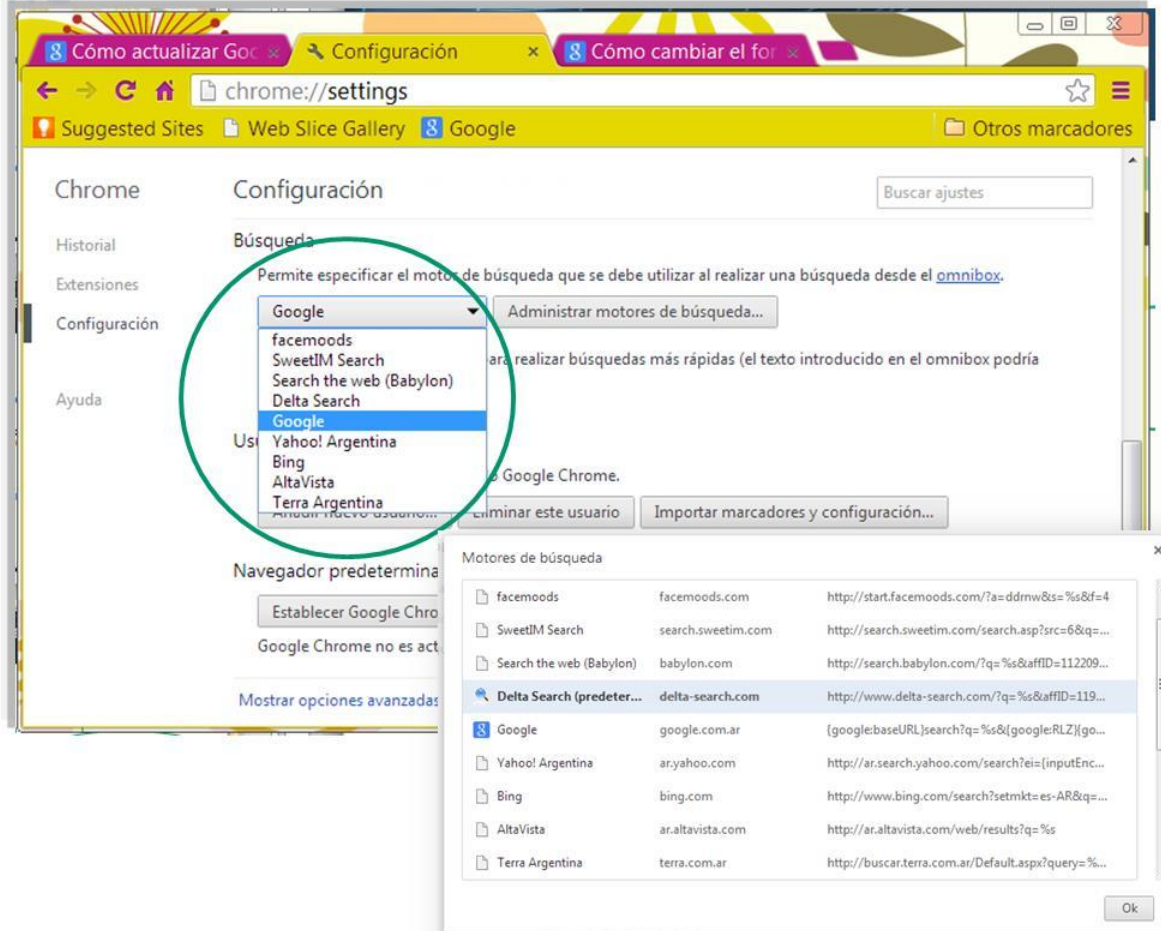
Cómo actualizar Goc ×
Configuración ×
Cómo cambiar el for ×

chrome://settings

Suggested Sites   Web Slice Gallery   Google   Otros marcadores

Chrome
Historial
Extensiones
Configuración
Ayuda

Configuración
Buscar ajustes

Búsqueda
Permite especificar el motor de búsqueda que se debe utilizar al realizar una búsqueda desde el omnibox.

Google
Administrar motores de búsqueda...

facemoods
SweetIM Search
Search the web (Babylon)
Delta Search
Google
Yahoo! Argentina
Bing
AltaVista
Terra Argentina

ara realizar búsquedas más rápidas (el texto introducido en el omnibox podría

Us
o Google Chrome.
Añadir nuevo usuario... Eliminar este usuario   Importar marcadores y configuración...

Navegador predetermina
Establecer Google Chro
Google Chrome no es act
Mostrar opciones avanzadas

Motores de búsqueda

| | | |
|---|---|---|
| facemoods | facemoods.com | http://start.facemoods.com/?a=ddrnw&s=%s&f=4 |
| SweetIM Search | search.sweetim.com | http://search.sweetim.com/search.asp?src=6&q=... |
| Search the web (Babylon) | babylon.com | http://search.babylon.com/?q=%s&affID=112209... |
| Delta Search (predeter... | delta-search.com | http://www.delta-search.com/?q=%s&affID=119... |
| Google | google.com.ar | {google:baseURL}search?q=%s&{google:RLZ}{go... |
| Yahoo! Argentina | ar.yahoo.com | http://ar.search.yahoo.com/search?ei={inputEnc... |
| Bing | bing.com | http://www.bing.com/search?setmkt=es-AR&q=... |
| AltaVista | ar.altavista.com | http://ar.altavista.com/web/results?q=%s |
| Terra Argentina | terra.com.ar | http://buscar.terra.com.ar/Default.aspx?query=%... |

Ok